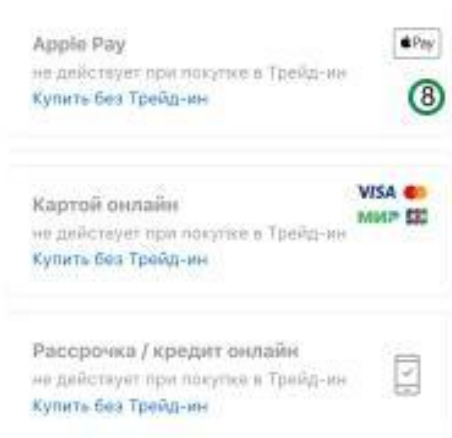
Apple Pay
не действует при покупке в Трейд-ин
Купить без Трейд-ин

Pay

8

Картой онлайн
не действует при покупке в Трейд-ин
Купить без Трейд-ин

VISA
МИР

Рассрочка / кредит онлайн
не действует при покупке в Трейд-ин
Купить без Трейд-ин